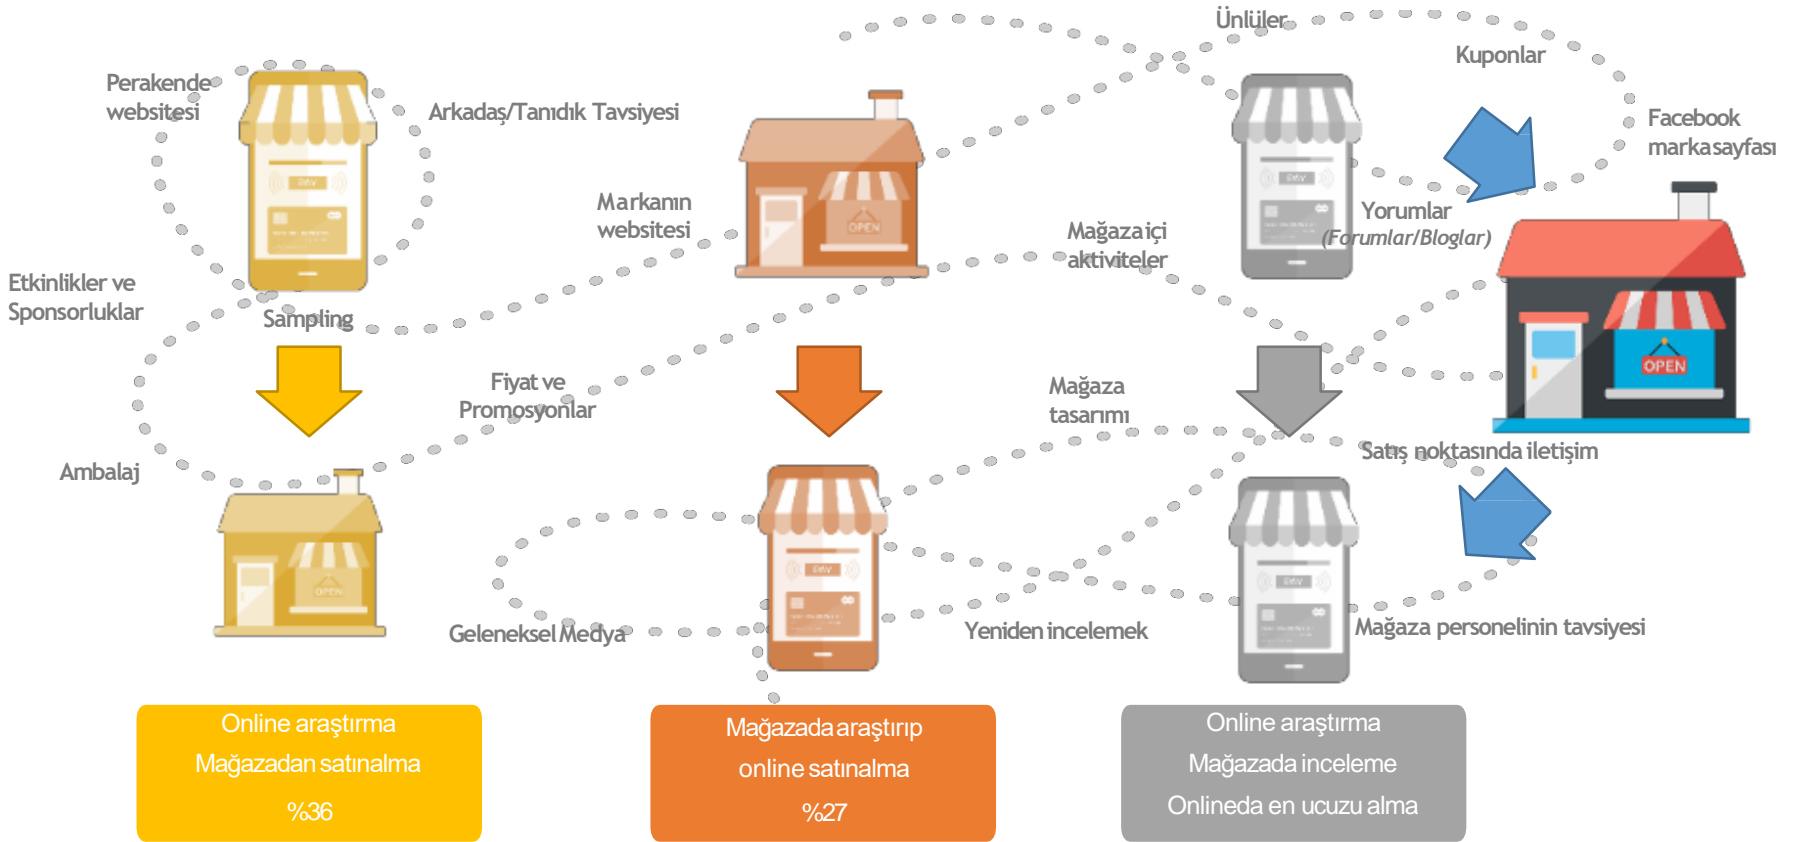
Perakende websitesi

Arkadaş/Tanıdık Tavsiyesi

Ünlüler

Kuponlar

Facebook markasayfası

Markanın websitesi

OPEN

Yorumlar (Forumlar/Bloglar)

Mağaza içi aktiviteler

Etkinlikler ve Sponsorluklar

Sampling

OPEN

Fiyat ve Promosyonlar

Mağaza tasarımı

Satış noktasında iletişim

Ambalaj

OPEN

Geleneksel Medya

Yeniden incelemek

Mağaza personelinin tavsiyesi

Online araştırma
Mağazadan satınalma
%36

Mağazada araştırıp
online satınalma
%27

Online araştırma
Mağazada inceleme
Onlineda en ucuzu alma